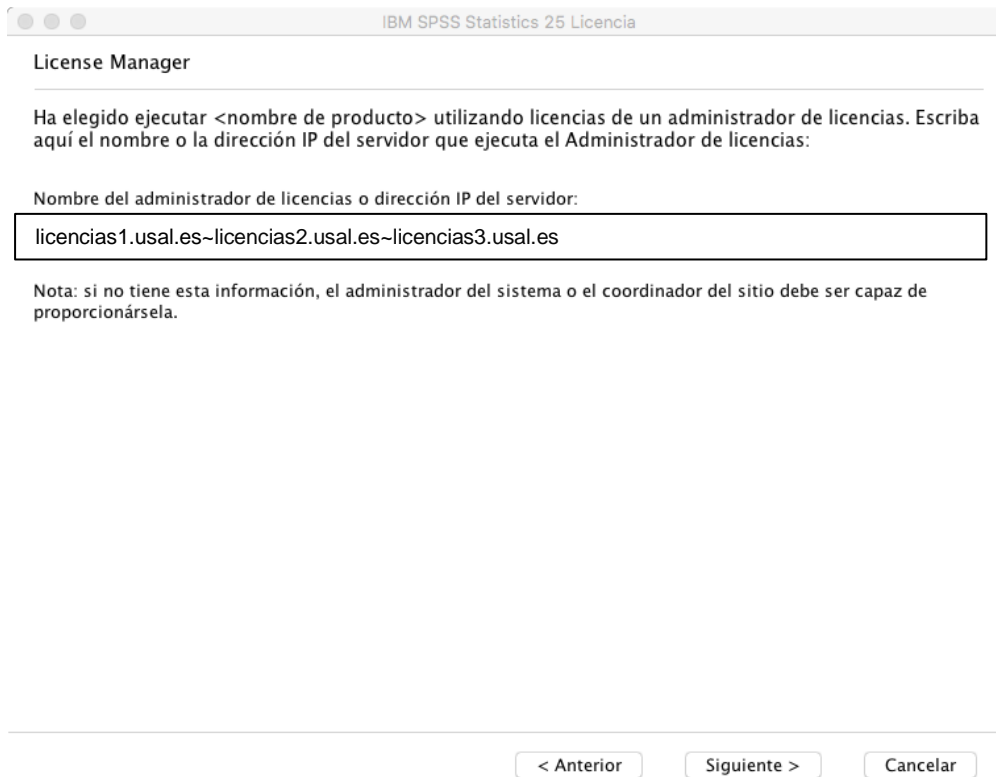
IBM SPSS Statistics 25 Licencia

License Manager

Ha elegido ejecutar <nombre de producto> utilizando licencias de un administrador de licencias. Escriba aquí el nombre o la dirección IP del servidor que ejecuta el Administrador de licencias:

Nombre del administrador de licencias o dirección IP del servidor:

licencias1.usal.es~licencias2.usal.es~licencias3.usal.es

Nota: si no tiene esta información, el administrador del sistema o el coordinador del sitio debe ser capaz de proporcionársela.

< Anterior

Siguiente >

Cancelar